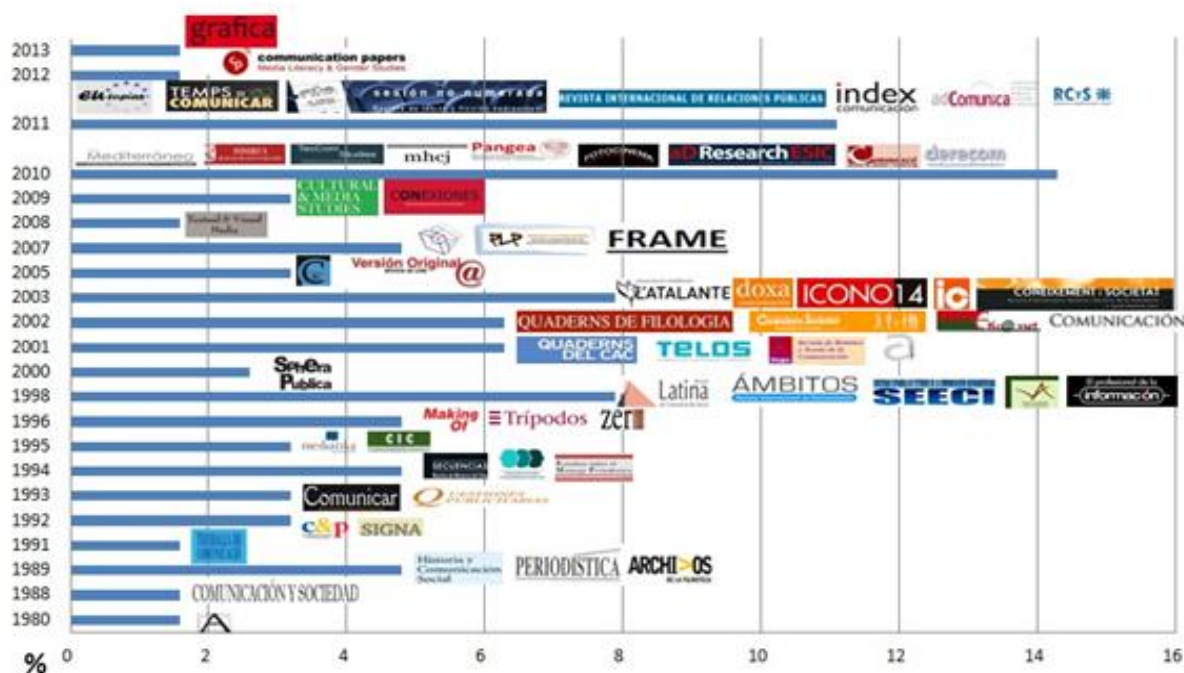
2013
2012
2011
2010
2009
2008
2007
2005
2003
2002
2001
2000
1998
1996
1995
1994
1993
1992
1991
1989
1988
1980

grafica
communication papers Media Literacy & Gender Studies
TEMPS DE COMUNICAR
sesión no numerada
REVISTA INTERNACIONAL DE RELACIONES PÚBLICAS
index comunicación
adComunica
RCyS
Mediterráneo
mhcj
Pangea
aDResearch ESIC
derecom
CULTURAL & MEDIA STUDIES
CONEXIONES
Journal of Visual Media
FRAME
Versión Original
L'ATALANTE
doxa
ICONO 14
ic
CONEIXEMENT i SOCIETAT
QUADERNS DE FILOLOGIA
COMUNICACIÓN
QUADERNS DEL CAC
TELOS
Sphera Pública
Latina
ÁMBITOS
SEECI
El profesional de la información
Making Of
Trípodos
zer
CIC
SECUENCIAS
Comunicar
c&p
SIGNA
Historia y Comunicación Social
PERIODÍSTICA
ARCHIVOS
COMUNICACIÓN Y SOCIEDAD

% 0 2 4 6 8 10 12 14 16